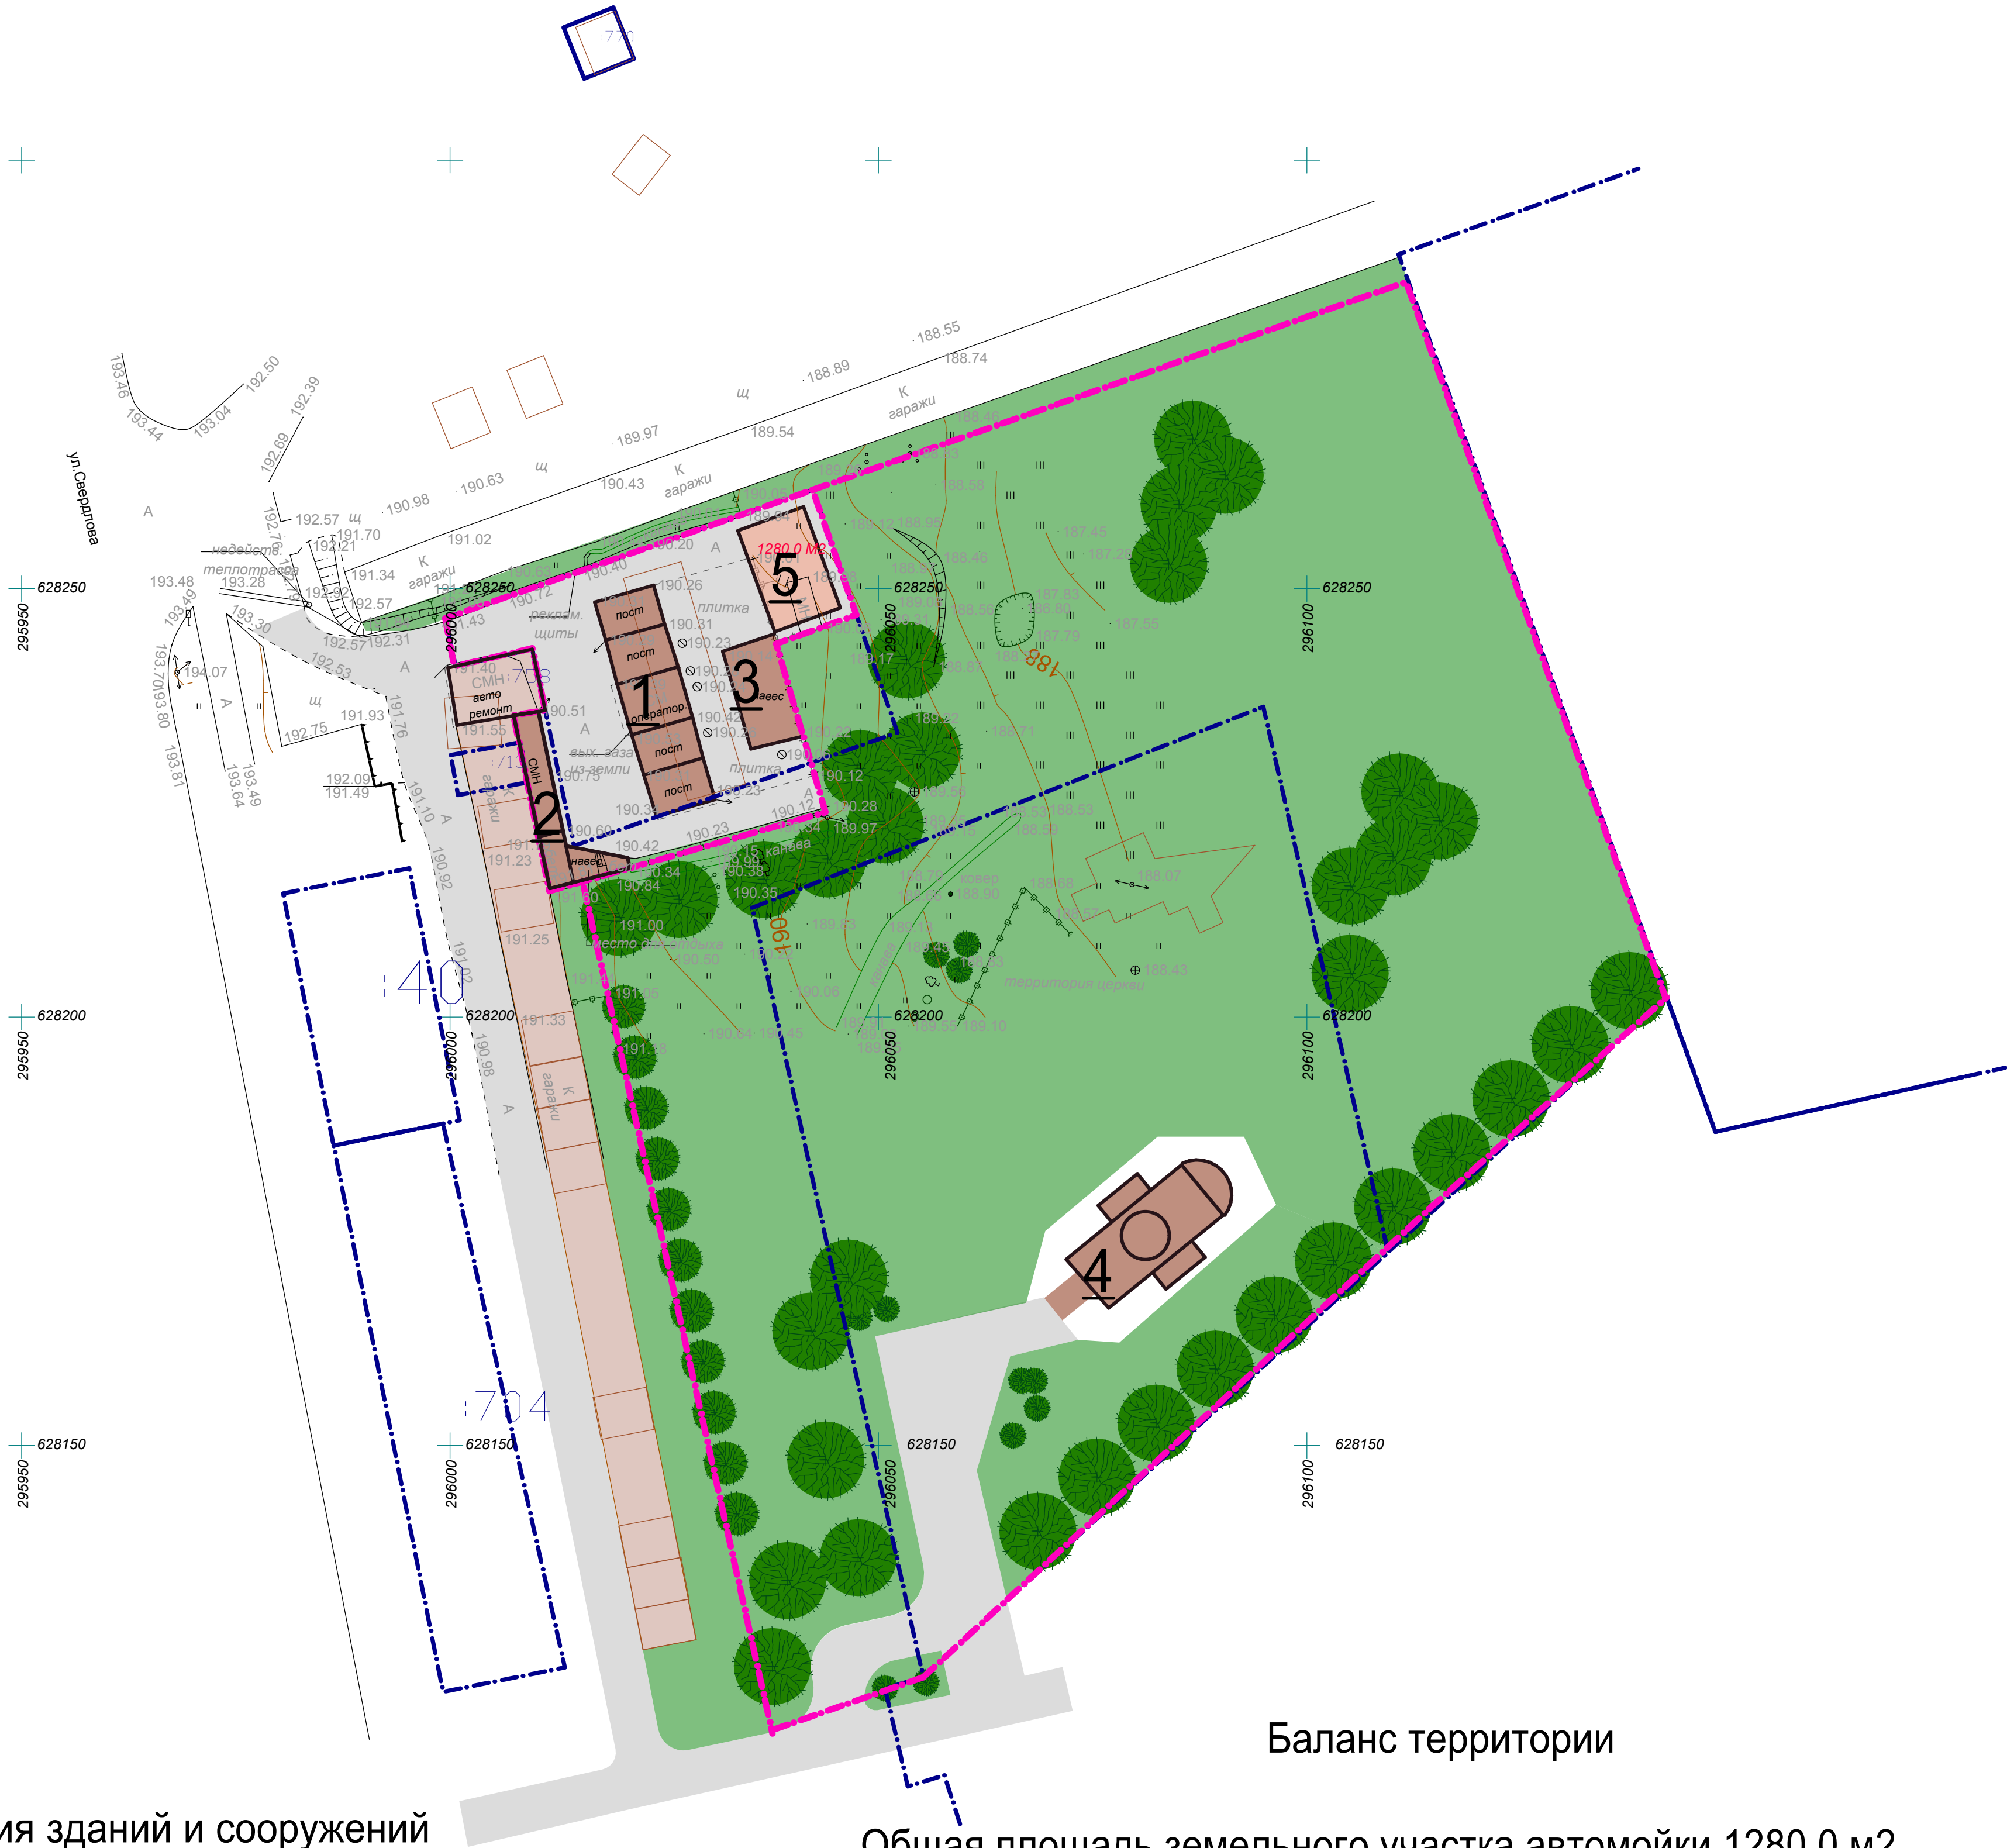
:770

ул.Свердлова

193.46
193.44
193.04
192.50
192.39
192.69
188.55
188.74
188.89
щ
189.97
189.54
К
гаражи
190.63
щ
190.43
К
гаражи
190.98
192.57
щ
191.70
191.02
192.21
недейств. теплотрасса
193.28
193.48
191.34
К гаражи
192.92
192.57
628250
192.31
193.30
192.57
192.53
193.49
194.07
193.70
193.80
193.81
А
А
щ
192.75
191.93
191.76
192.09
191.49
193.64
193.49
А

1280.0 м2
5
190.40
190.20
А
190.26
190.72
реклам. щиты
пост
пост
плитка
190.31
190.23
1
оператор
пост
пост
пост
3
навес
190.42
191.40
СМН
:753
авто ремонт
191.55
190.51
А
вых. газа из земли
190.75
:713
СМН
2
гаражи
191.10
190.60
190.34
190.42
190.23
190.12
190.28
189.97
190.12
навес
191.23
190.84
190.35
191.00
Место для отдыха
190.50
191.25
:40
191.02
628200
191.33
190.98
191.05
191.18
К гаражи
А
190.06
190.54
190.45
628250
296050
189.17
188.71
188.53
188.59
187.45
187.29
187.83
187.79
187.55
188.58
188.95
188.46
188.56
188.87
188
190
188.07
188.43
188.90
ковер
территория церкви
628200
189.59
189.10
296050
4
:704
628150
296000
628150
296050
628250
296100
628200
296100
628150
296100
628250
295950
628200
295950
628150
295950
296000

Баланс территории

ия зданий и сооружений

Общая площадь земельного участка автомойки 1280.0 м2